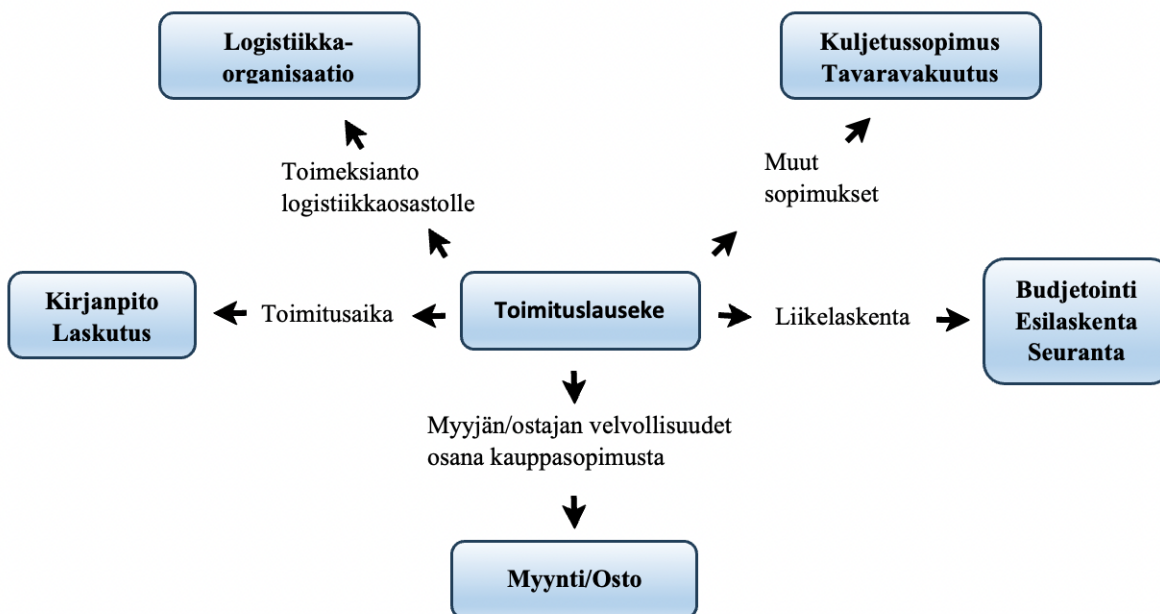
Logistiikka-organisaatio

Kuljetussopimus
Tavaravakuutus

Toimeksianto logistiikkaosastolle

Muut sopimukset

Kirjanpito
Laskutus

Toimitusaika

Toimituslauseke

Liikelaskenta

Budjetointi
Esilaskenta
Seuranta

Myyjän/ostajan velvollisuudet osana kauppasopimusta

Myynti/Osto